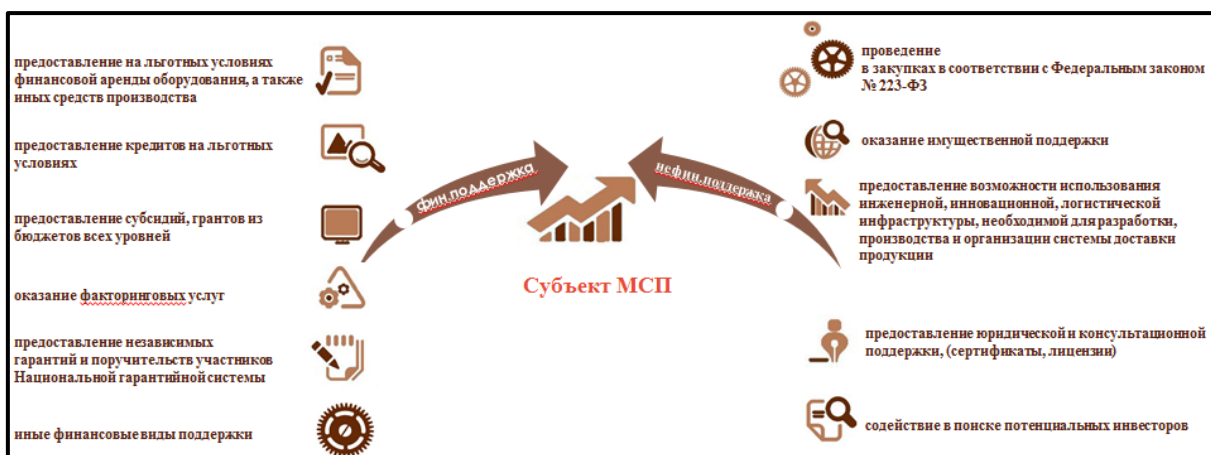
предоставление на льготных условиях финансовой аренды оборудования, а также иных средств производства

предоставление кредитов на льготных условиях

предоставление субсидий, грантов из бюджетов всех уровней

оказание факторинговых услуг

предоставление независимых гарантий и поручительств участников Национальной гарантийной системы

иные финансовые виды поддержки

фин.поддержка

нефин.поддержка

Субъект МСП

проведение
в закупках в соответствии с Федеральным законом № 223-ФЗ

оказание имущественной поддержки

предоставление возможности использования инженерной, инновационной, логистической инфраструктуры, необходимой для разработки, производства и организации системы доставки продукции

предоставление юридической и консультационной поддержки, (сертификаты, лицензии)

содействие в поиске потенциальных инвесторов